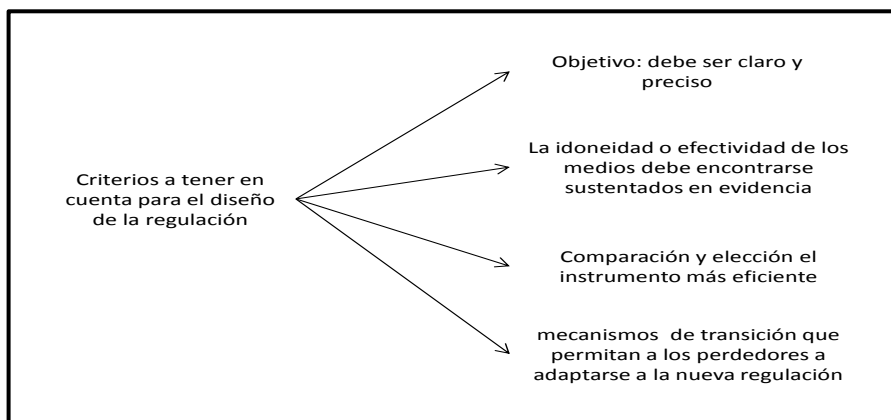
Criterios a tener en cuenta para el diseño de la regulación

Objetivo: debe ser claro y preciso

La idoneidad o efectividad de los medios debe encontrarse sustentados en evidencia

Comparación y elección el instrumento más eficiente

mecanismos de transición que permitan a los perdedores a adaptarse a la nueva regulación